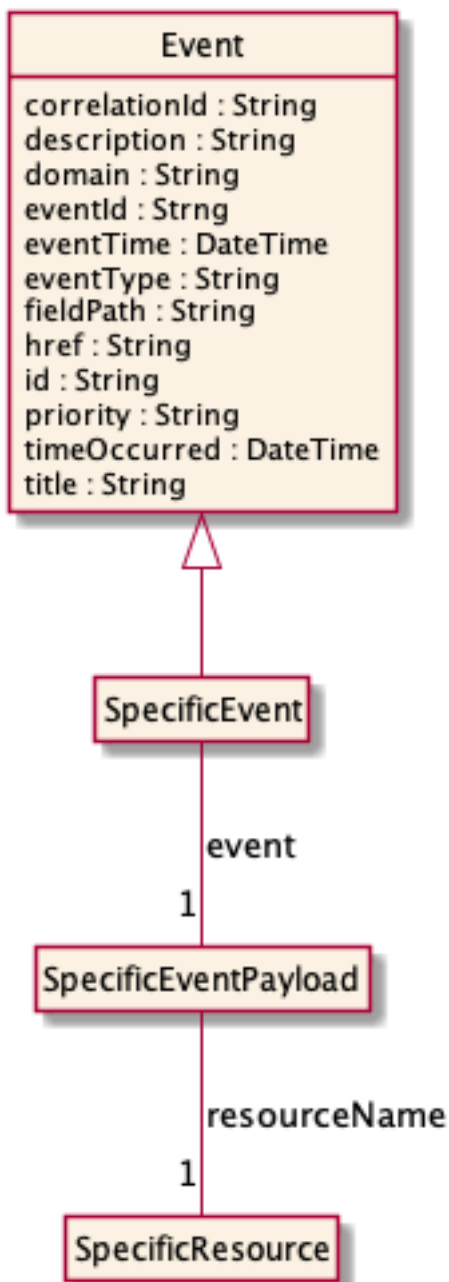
Event

correlationId : String
description : String
domain : String
eventId : Strng
eventTime : DateTime
eventType : String
fieldPath : String
href : String
id : String
priority : String
timeOccurred : DateTime
title : String

SpecificEvent

event

1

SpecificEventPayload

resourceName

1

SpecificResource